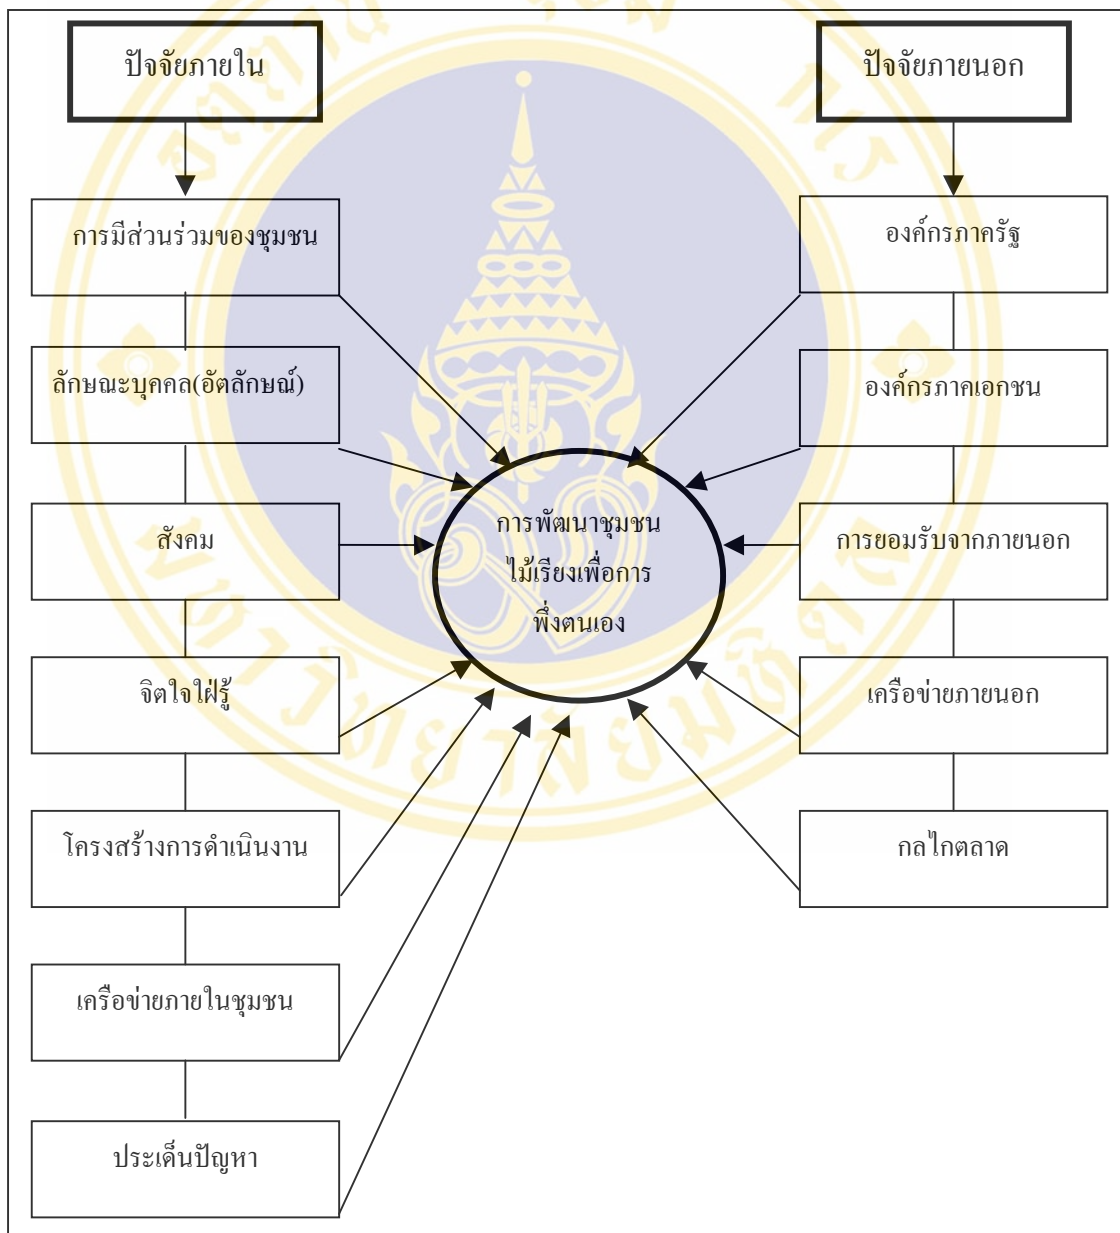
ปัจจัยภายใน

ปัจจัยภายนอก

การมีส่วนร่วมของชุมชน

ลักษณะบุคคล(อัตลักษณ์)

สังคม

จิตใจใฝ่รู้

โครงสร้างการดำเนินงาน

เครือข่ายภายในชุมชน

ประเด็นปัญหา

องค์กรภาครัฐ

องค์กรภาคเอกชน

การยอมรับจากภายนอก

เครือข่ายภายนอก

กลไกตลาด

การพัฒนาชุมชน ไม้เรียงเพื่อการ พึ่งตนเอง